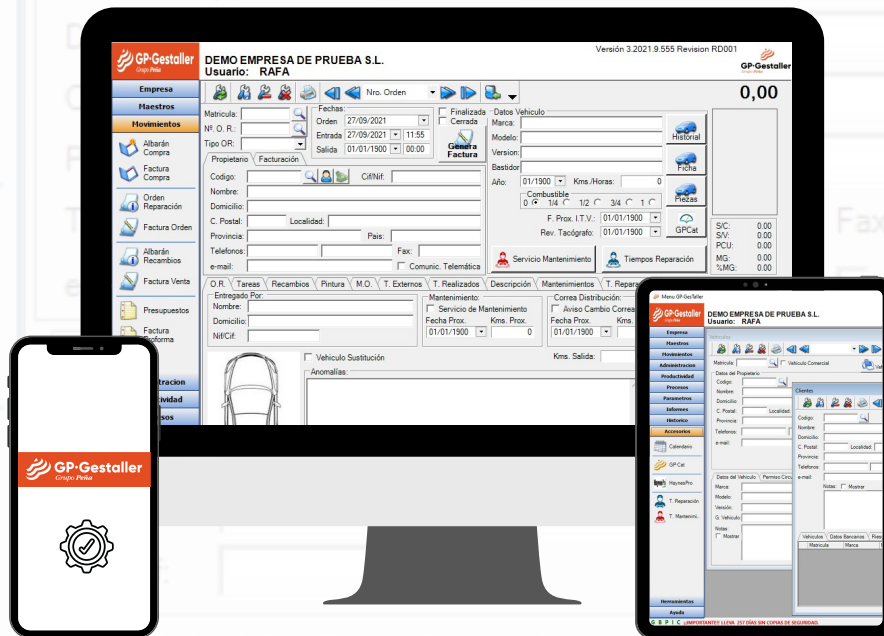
GP·Gestaller Grupo Peña

DEMO EMPRESA DE PRUEBA S.L.
Usuario: RAFA

Versión 3.2021.9.555 Revision RD001

GP-Gestaller Grupo Peña

0,00

Empresa
Maestros
Movimientos
Albarán Compra
Factura Compra
Orden Reparación
Factura Orden
Albarán Recambios
Factura Venta
Presupuestos
Factura Proforma

Nro. Orden

Matricula:
Nº. O. R.:
Tipo OR:
Fechas:
Orden 27/09/2021
Entrada 27/09/2021 11:55
Salida 01/01/1900 00:00
Finalizada
Cerrada
Genera Factura
Datos Vehiculo
Marca:
Modelo:
Version:
Bastidor:
Año: 01/1900 Kms./Horas: 0
Combustible
0 1/4 1/2 3/4 1
F. Prox. I.T.V.: 01/01/1900
Rev. Tacógrafo: 01/01/1900
Historial
Ficha
Piezas
GPCat
Servicio Mantenimiento
Tiempos Reparación

Propietario Facturación
Codigo:
Cif/Nif:
Nombre:
Domicilio:
C. Postal:
Localidad:
Provincia:
Pais:
Telefonos:
Fax:
e-mail:
Comunic. Telemática

S/C: 0.00
S/V: 0.00
PCU: 0.00
MG: 0.00
%MG: 0.00

O.R. Tareas Recambios Pintura M.O. T. Externos T. Realizados Descripción Mantenimientos T. Repara
Entregado Por:
Nombre:
Domicilio:
Nif/Cif:
Mantenimiento:
Servicio de Mantenimiento
Fecha Prox. Kms. Prox.
01/01/1900 0
Correa Distribución:
Aviso Cambio Correa
Fecha Prox. Kms.
01/01/1900
Vehiculo Sustitución
Kms. Salida:
Anomalías:

GP·Gestaller Grupo Peña

Menu GP-GesTaller
DEMO EMPRESA DE PRUEBA S.L.
Usuario: RAFA
Empresa
Maestros
Movimientos
Administracion
Productividad
Procesos
Parametros
Informes
Historico
Accesorios
Calendario
GP-Cat
HaynesPro
T. Reparación
T. Mantenimi...
Herramientas
Ayuda
Matricula:
Vehiculo Comercial
Datos del Propietario
Codigo:
Nombre:
Domicilio:
C. Postal:
Localidad
Provincia:
Telefonos:
e-mail:
Datos del Vehiculo
Permiso Circu
Marca:
Modelo:
Versión:
G. Vehiculo:
Notas
Mostrar
Clientes
Codigo:
Nombre:
Domicilio:
C. Postal:
Localidad:
Provincia:
Telefonos:
e-mail:
Notas:
Mostrar
Vehiculos
Datos Bancarios
Matricula
Marca
¡IMPORTANTE! LLEVA 257 DÍAS SIN COPIAS DE SEGURIDAD.